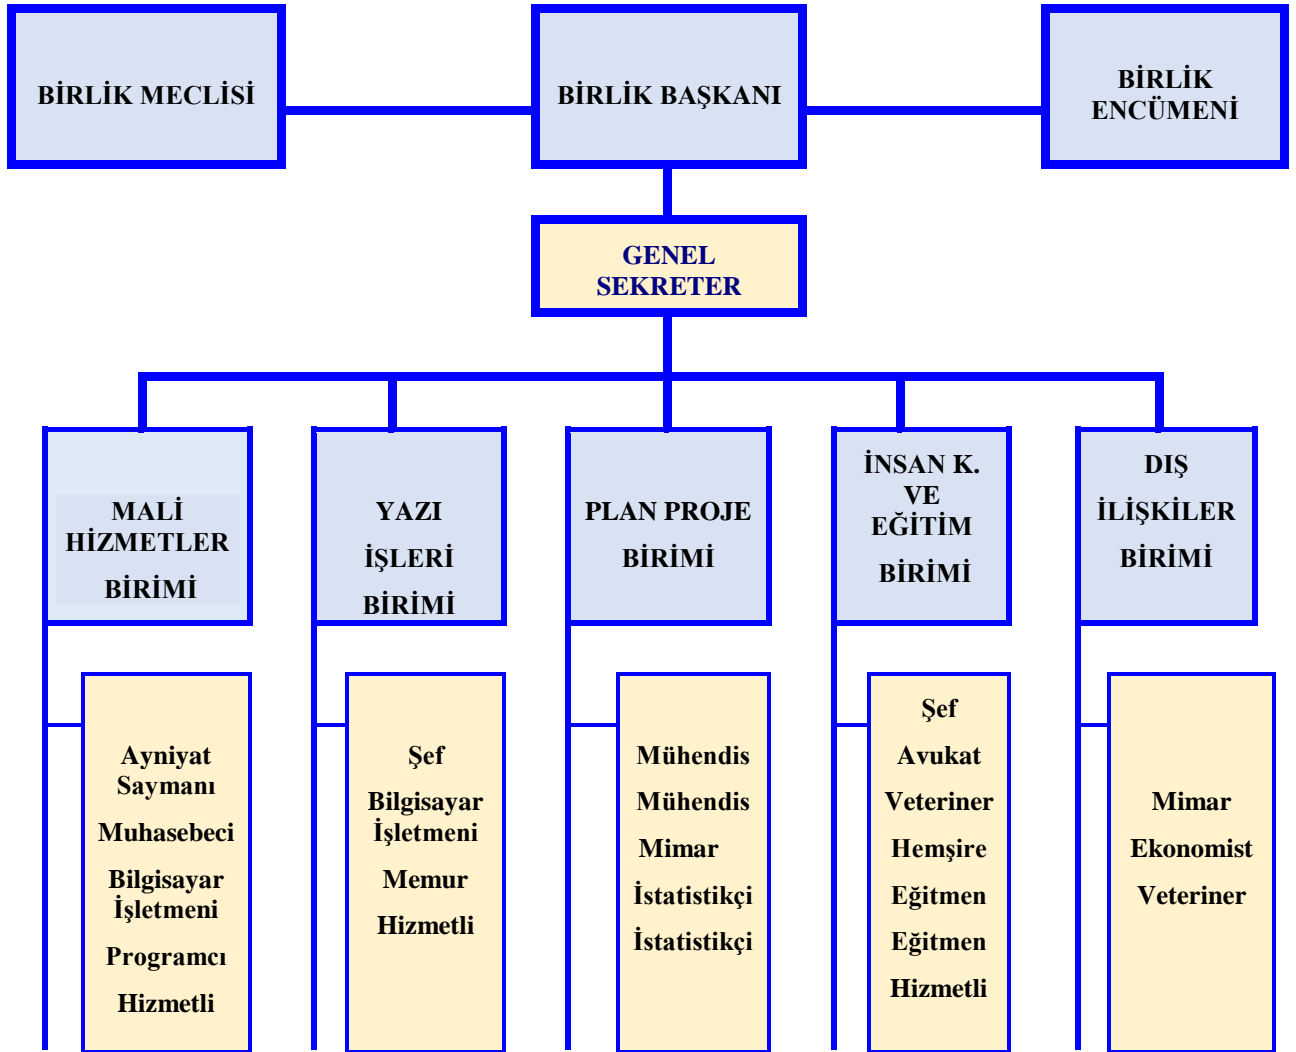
BİRLİK MECLİSİ

BİRLİK BAŞKANI

BİRLİK ENCÜMENİ

GENEL SEKRETER

MALİ HİZMETLER BİRİMİ

YAZI İŞLERİ BİRİMİ

PLAN PROJE BİRİMİ

İNSAN K. VE EĞİTİM BİRİMİ

DIŞ İLİŞKİLER BİRİMİ

Ayniyat Saymanı
Muhasebeci
Bilgisayar İşletmeni
Programcı
Hizmetli

Şef
Bilgisayar İşletmeni
Memur
Hizmetli

Mühendis
Mühendis
Mimar
İstatistikçi
İstatistikçi

Şef
Avukat
Veteriner
Hemşire
Eğitmen
Eğitmen
Hizmetli

Mimar
Ekonomist
Veteriner